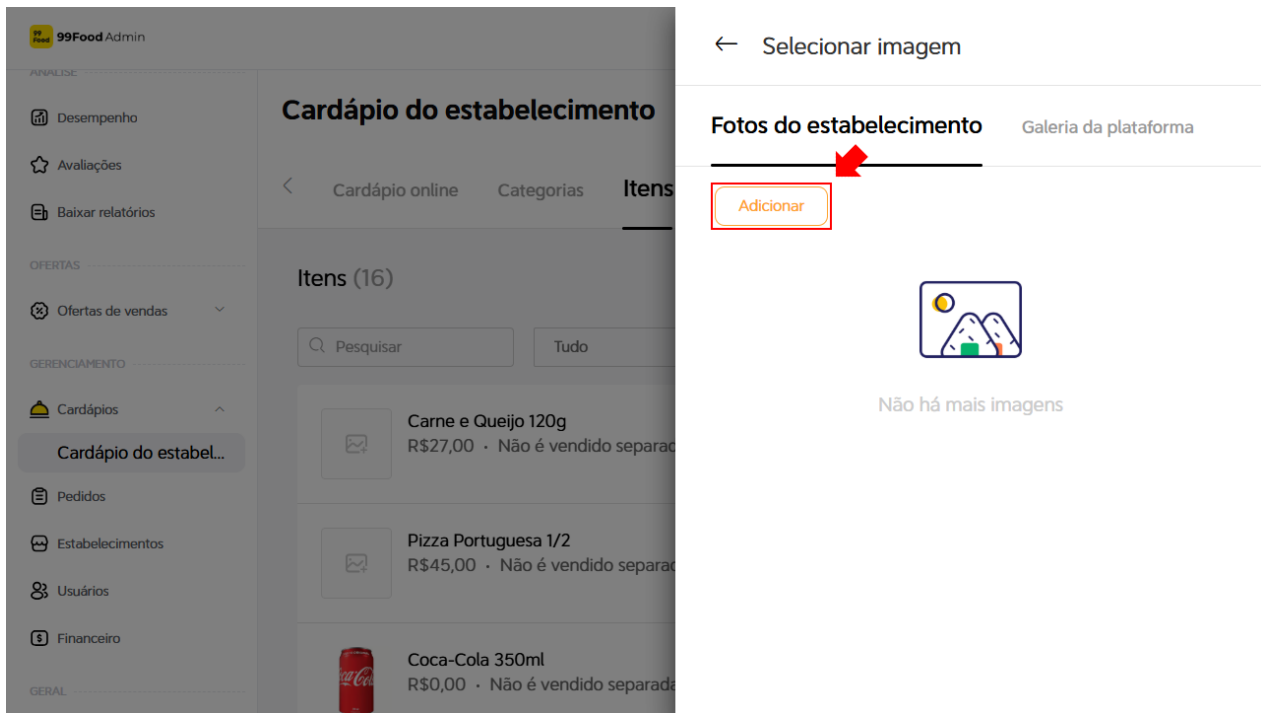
99 Food 99Food Admin

ANÁLISE

Desempenho

Avaliações

Baixar relatórios

OFERTAS

Ofertas de vendas

GERENCIAMENTO

Cardápios

Cardápio do estabel...

Pedidos

Estabelecimentos

Usuários

Financeiro

GERAL

Cardápio do estabelecimento

Cardápio online Categorias Itens

Itens (16)

Pesquisar

Tudo

Carne e Queijo 120g
R$27,00 · Não é vendido separad

Pizza Portuguesa 1/2
R$45,00 · Não é vendido separad

Coca-Cola 350ml
R$0,00 · Não é vendido separad

Selecionar imagem

Fotos do estabelecimento

Galeria da plataforma

Adicionar

Não há mais imagens